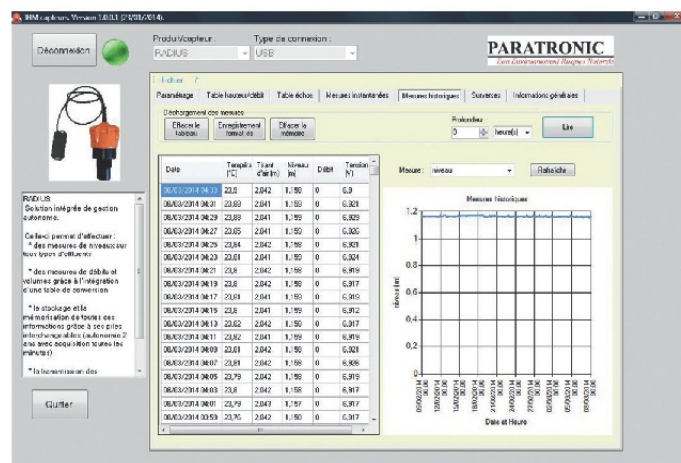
IRIM capteurs Version 1.0.0.1 (21/03/2014).

Déconnexion

Produit/capteur : RADIUS

Type de connexion : USB

PARATRONIC
Eau Environnement Risques Naturels

Fichier ?

Paramétrage | Table hauteur/débit | Table échos | Mesures instantanées | Mesures historiques | Surverses | Informations générales

Déchargement des mesures
Effacer le tableau | Enregistrement format xls | Effacer la mémoire

Profondeur
0 heure(s)

Lire

| Date | Tempéra (°C) | Tirant d'air (m) | Niveau (m) | Débit | Tension (V) |
|---|---|---|---|---|---|
| 06/03/2014 04:33 | 23,8 | 2,042 | 1,158 | 0 | 6,9 |
| 06/03/2014 04:31 | 23,83 | 2,041 | 1,159 | 0 | 6,921 |
| 06/03/2014 04:29 | 23,83 | 2,041 | 1,159 | 0 | 6,919 |
| 06/03/2014 04:27 | 23,85 | 2,041 | 1,160 | 0 | 6,926 |
| 06/03/2014 04:25 | 23,84 | 2,042 | 1,158 | 0 | 6,921 |
| 06/03/2014 04:23 | 23,81 | 2,041 | 1,159 | 0 | 6,924 |
| 06/03/2014 04:21 | 23,8 | 2,041 | 1,159 | 0 | 6,919 |
| 06/03/2014 04:19 | 23,8 | 2,042 | 1,158 | 0 | 6,917 |
| 06/03/2014 04:17 | 23,81 | 2,041 | 1,159 | 0 | 6,919 |
| 06/03/2014 04:15 | 23,8 | 2,041 | 1,159 | 0 | 6,912 |
| 06/03/2014 04:13 | 23,82 | 2,041 | 1,160 | 0 | 6,917 |
| 06/03/2014 04:11 | 23,82 | 2,041 | 1,159 | 0 | 6,919 |
| 06/03/2014 04:09 | 23,81 | 2,042 | 1,158 | 0 | 6,921 |
| 06/03/2014 04:07 | 23,81 | 2,042 | 1,158 | 0 | 6,926 |
| 06/03/2014 04:05 | 23,79 | 2,042 | 1,158 | 0 | 6,919 |
| 06/03/2014 04:03 | 23,8 | 2,042 | 1,158 | 0 | 6,917 |
| 06/03/2014 04:01 | 23,79 | 2,043 | 1,157 | 0 | 6,917 |
| 06/03/2014 03:59 | 23,76 | 2,042 | 1,160 | 0 | 6,917 |

Mesure : niveau

Rafraîchir

Mesures historiques

1,2
1
0,8
0,6
0,4
0,2
0

niveau (m)

05/03/2014 00:00
09/03/2014 00:00
12/03/2014 00:00
15/03/2014 00:00
18/03/2014 00:00
21/03/2014 00:00
24/03/2014 00:00
27/03/2014 00:00
30/03/2014 00:00
02/04/2014 00:00
05/04/2014 00:00

Date et Heure

RADIUS
Solution intégrée de gestion autonome.

Celle-ci permet d'effectuer :
* des mesures de niveaux sur tous types d'effluents

* des mesures de débits et volumes grâce à l'intégration d'une table de conversion

* le stockage et la mémorisation de toutes des informations grâce à ses piles interchangeables (autonomie 2 ans avec acquisition toutes les minutes)

* la transmission des

Quitter